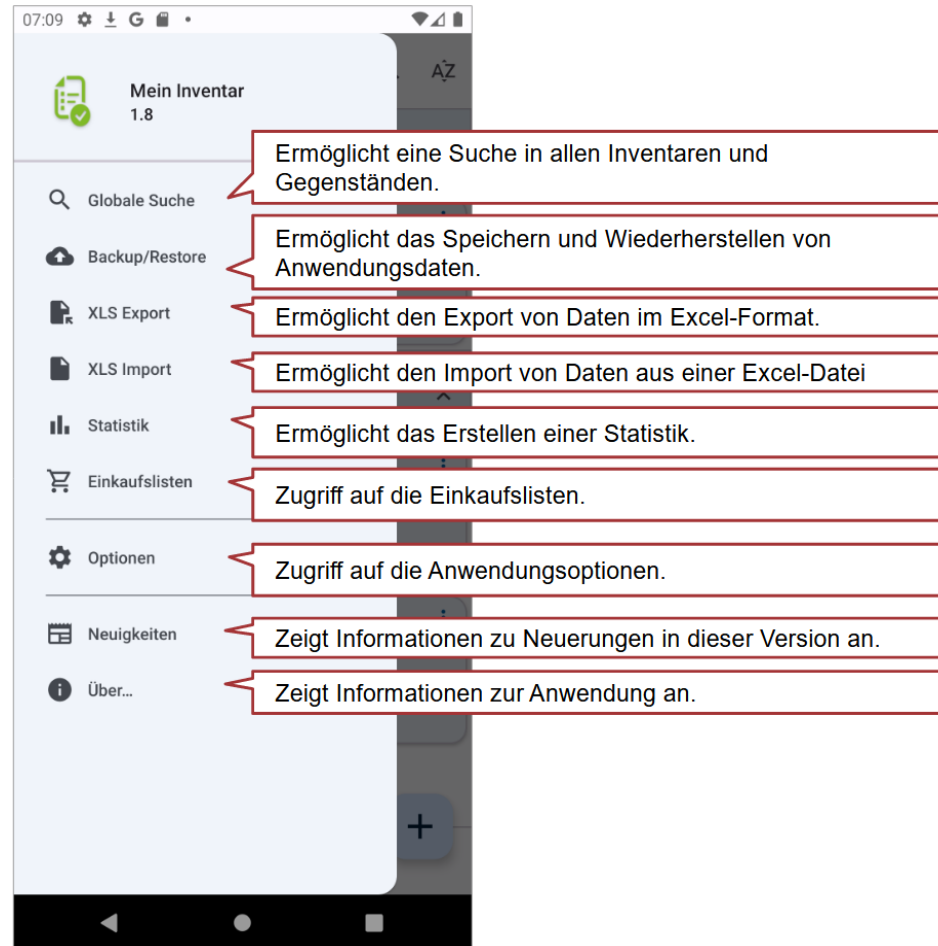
07:09 G •

Mein Inventar
1.8

Globale Suche
Ermöglicht eine Suche in allen Inventaren und Gegenständen.

Backup/Restore
Ermöglicht das Speichern und Wiederherstellen von Anwendungsdaten.

XLS Export
Ermöglicht den Export von Daten im Excel-Format.

XLS Import
Ermöglicht den Import von Daten aus einer Excel-Datei

Statistik
Ermöglicht das Erstellen einer Statistik.

Einkaufslisten
Zugriff auf die Einkaufslisten.

Optionen
Zugriff auf die Anwendungsoptionen.

Neuigkeiten
Zeigt Informationen zu Neuerungen in dieser Version an.

Über...
Zeigt Informationen zur Anwendung an.